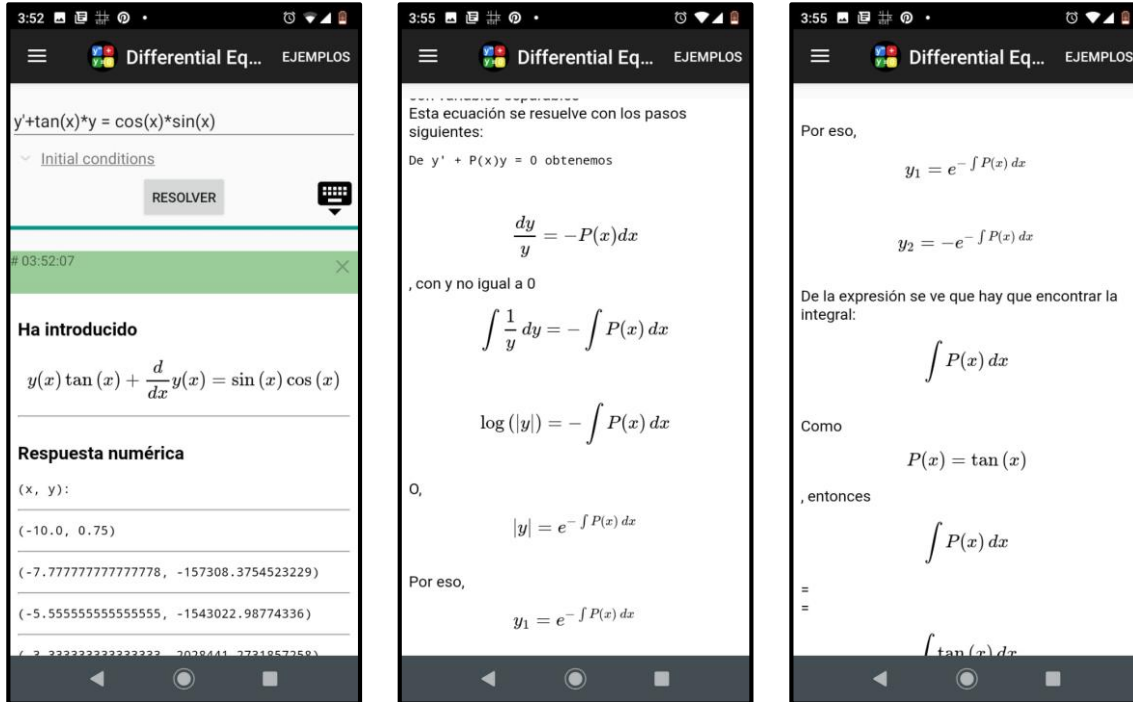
3:52

Differential Eq... EJEMPLOS

y'+tan(x)*y = cos(x)*sin(x)

Initial conditions

RESOLVER

# 03:52:07

Ha introducido

$y(x)\tan(x) + \frac{d}{dx}y(x) = \sin(x)\cos(x)$

Respuesta numérica

(x, y):

(-10.0, 0.75)

(-7.777777777777778, -157308.3754523229)

(-5.555555555555555, -1543022.98774336)

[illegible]

3:55

Differential Eq... EJEMPLOS

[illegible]
Esta ecuación se resuelve con los pasos siguientes:

De y' + P(x)y = 0 obtenemos

$\frac{dy}{y} = -P(x)dx$

, con y no igual a 0

$\int \frac{1}{y}\,dy = -\int P(x)\,dx$

$\log(|y|) = -\int P(x)\,dx$

O,

$|y| = e^{-\int P(x)\,dx}$

Por eso,

$y_1 = e^{-\int P(x)\,dx}$

3:55

Differential Eq... EJEMPLOS

Por eso,

$y_1 = e^{-\int P(x)\,dx}$

$y_2 = -e^{-\int P(x)\,dx}$

De la expresión se ve que hay que encontrar la integral:

$\int P(x)\,dx$

Como

$P(x) = \tan(x)$

, entonces

$\int P(x)\,dx$

=
=

$\int \tan(x)\,dx$